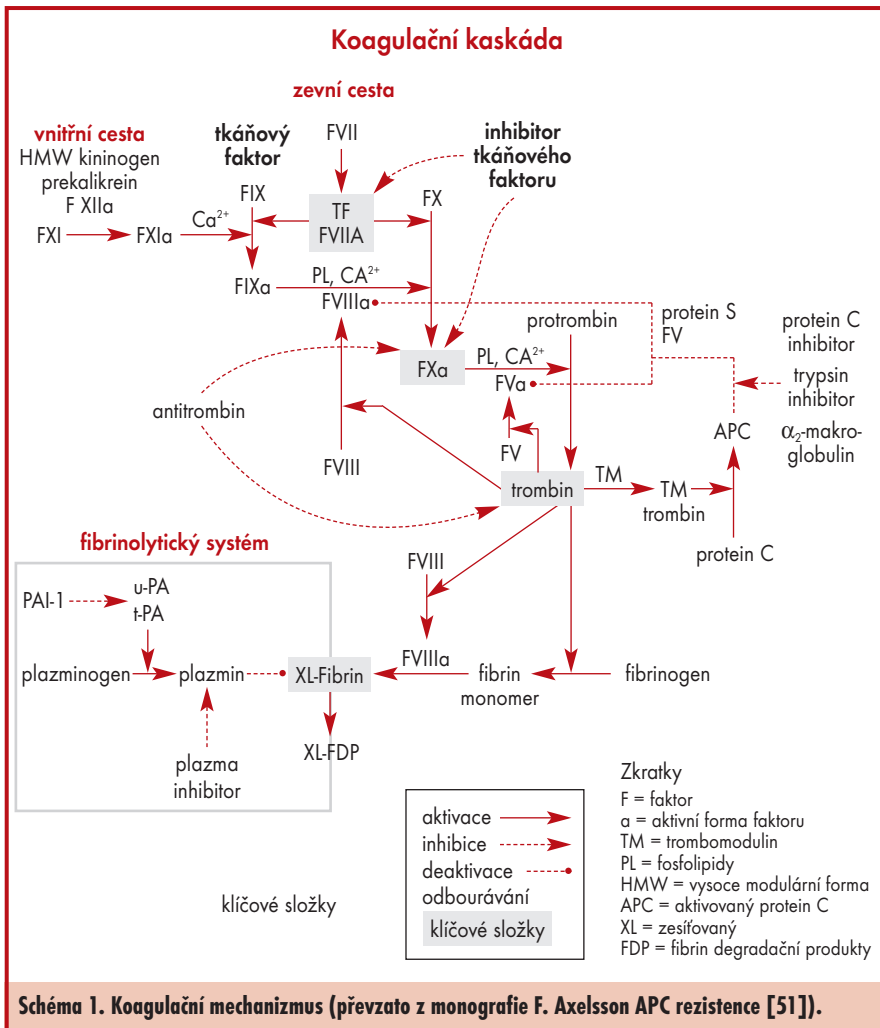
Koagulační kaskáda

zevní cesta

vnitřní cesta
HMW kininogen
prekalikrein
F XIIa

tkáňový faktor

FVII

inhibitor tkáňového faktoru

FIX

TF
FVIIA

FX

FXI

FXIa

$Ca^{2+}$

FIXa

PL, $CA^{2+}$

FVIIIa

protein S
FV

protein C inhibitor

protrombin

FXa

PL, $CA^{2+}$

FVa

trypsin inhibitor

antitrombin

APC

$\alpha_2$-makroglobulin

FVIII

FV

trombin

TM

TM
trombin

protein C

fibrinolytický systém

PAI-1

u-PA
t-PA

FVIII

plazminogen

plazmin

XL-Fibrin

FVIIIa

fibrin
monomer

fibrinogen

XL-FDP

plazma inhibitor

Zkratky
F = faktor
a = aktivní forma faktoru
TM = trombomodulin
PL = fosfolipidy
HMW = vysoce modulární forma
APC = aktivovaný protein C
XL = zesíťovaný
FDP = fibrin degradační produkty

aktivace
inhibice
deaktivace
odbourávání
klíčové složky

klíčové složky

Schéma 1. Koagulační mechanizmus (převzato z monografie F. Axelsson APC rezistence [51]).